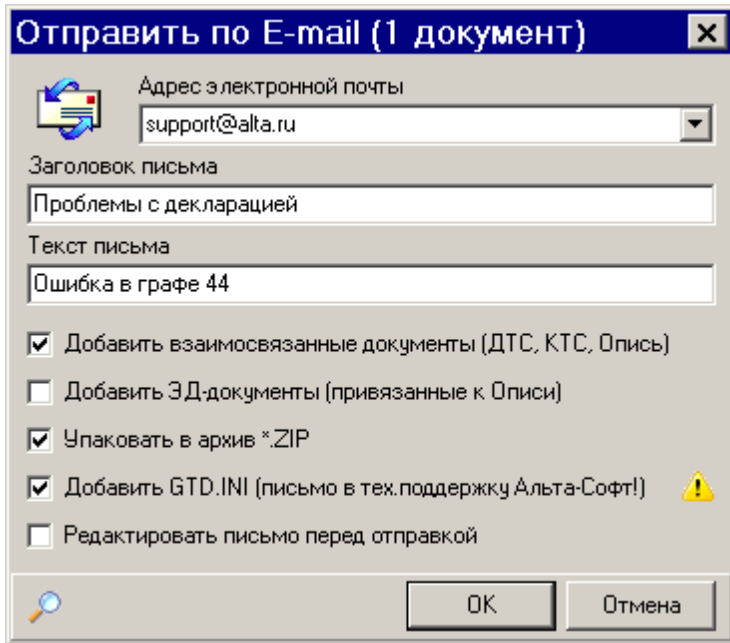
Отправить по E-mail (1 документ)

Адрес электронной почты

support@alta.ru

Заголовок письма

Проблемы с декларацией

Текст письма

Ошибка в графе 44

☑ Добавить взаимосвязанные документы (ДТС, КТС, Опись)

☐ Добавить ЭД-документы (привязанные к Описи)

☑ Упаковать в архив *.ZIP

☑ Добавить GTD.INI (письмо в тех.поддержку Альта-Софт!)

☐ Редактировать письмо перед отправкой

OK

Отмена